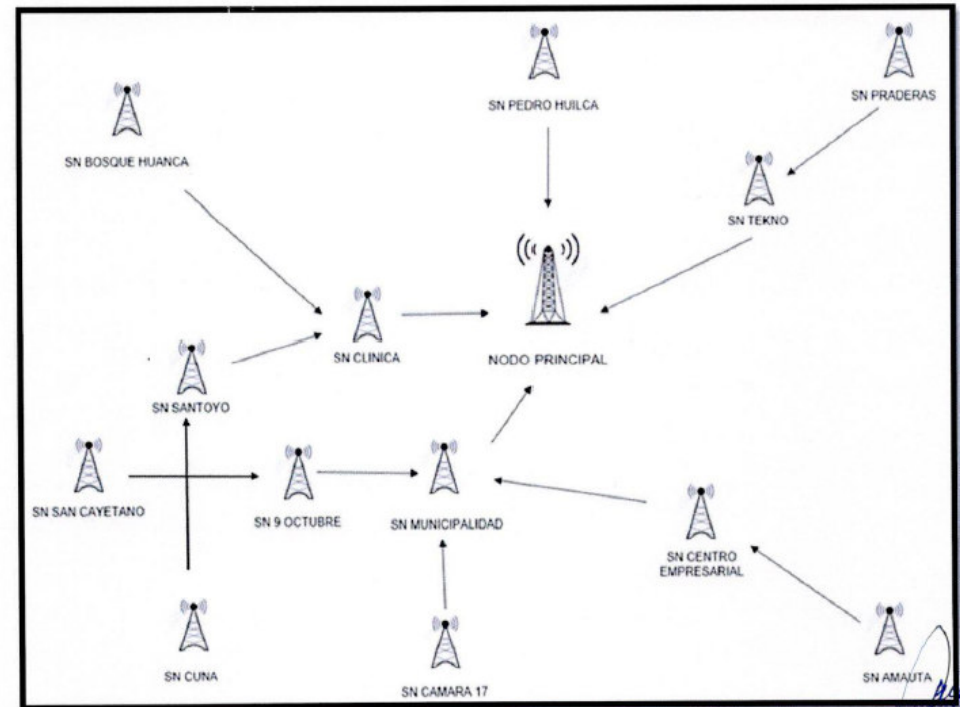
SN PEDRO HUILCA

SN PRADERAS

SN BOSQUE HUANCA

SN TEKNO

SN CLINICA

NODO PRINCIPAL

SN SANTOYO

SN SAN CAYETANO

SN 9 OCTUBRE

SN MUNICIPALIDAD

SN CENTRO EMPRESARIAL

SN CUNA

SN CAMARA 17

SN AMAUTA